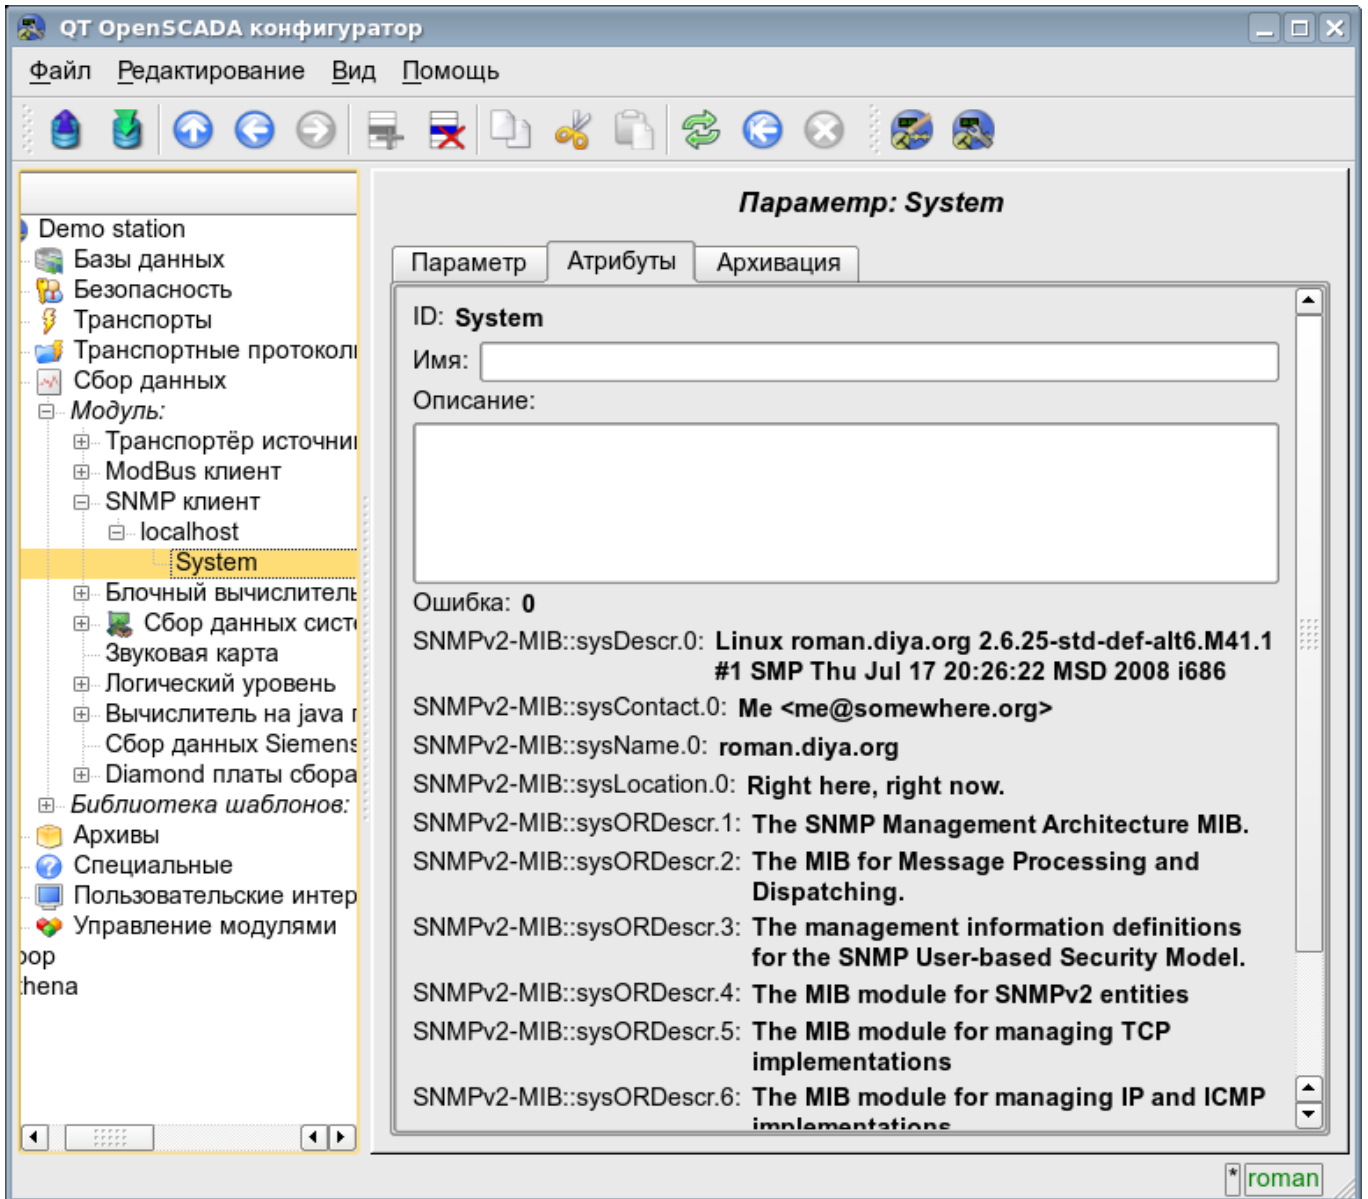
QT OpenSCADA конфигуратор

Файл Редактирование Вид Помощь

Demo station
Базы данных
Безопасность
Транспорты
Транспортные протоколы
Сбор данных
Модуль:
Транспортёр источни
ModBus клиент
SNMP клиент
localhost
System
Блочный вычислитель
Сбор данных систе
Звуковая карта
Логический уровень
Вычислитель на java
Сбор данных Siemens
Diamond платы сбора
Библиотека шаблонов:
Архивы
Специальные
Пользовательские интер
Управление модулями
oop
hena

Параметр: System

Параметр | Атрибуты | Архивация

ID: System
Имя:
Описание:

Ошибка: 0
SNMPv2-MIB::sysDescr.0: Linux roman.diya.org 2.6.25-std-def-alt6.M41.1 #1 SMP Thu Jul 17 20:26:22 MSD 2008 i686
SNMPv2-MIB::sysContact.0: Me <me@somewhere.org>
SNMPv2-MIB::sysName.0: roman.diya.org
SNMPv2-MIB::sysLocation.0: Right here, right now.
SNMPv2-MIB::sysORDescr.1: The SNMP Management Architecture MIB.
SNMPv2-MIB::sysORDescr.2: The MIB for Message Processing and Dispatching.
SNMPv2-MIB::sysORDescr.3: The management information definitions for the SNMP User-based Security Model.
SNMPv2-MIB::sysORDescr.4: The MIB module for SNMPv2 entities
SNMPv2-MIB::sysORDescr.5: The MIB module for managing TCP implementations
SNMPv2-MIB::sysORDescr.6: The MIB module for managing IP and ICMP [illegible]

* roman